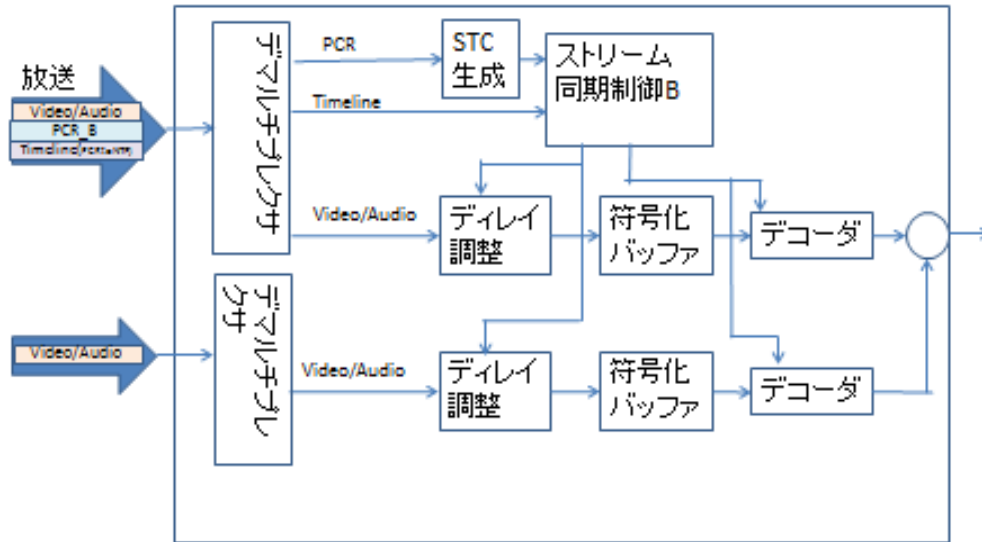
放送

Video/Audio

PCR_B

Timeline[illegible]

デマルチプレクサ

PCR

STC 生成

ストリーム同期制御B

Timeline

Video/Audio

ディレイ調整

符号化バッファ

デコーダ

Video/Audio

デマルチプレクサ

Video/Audio

ディレイ調整

符号化バッファ

デコーダ